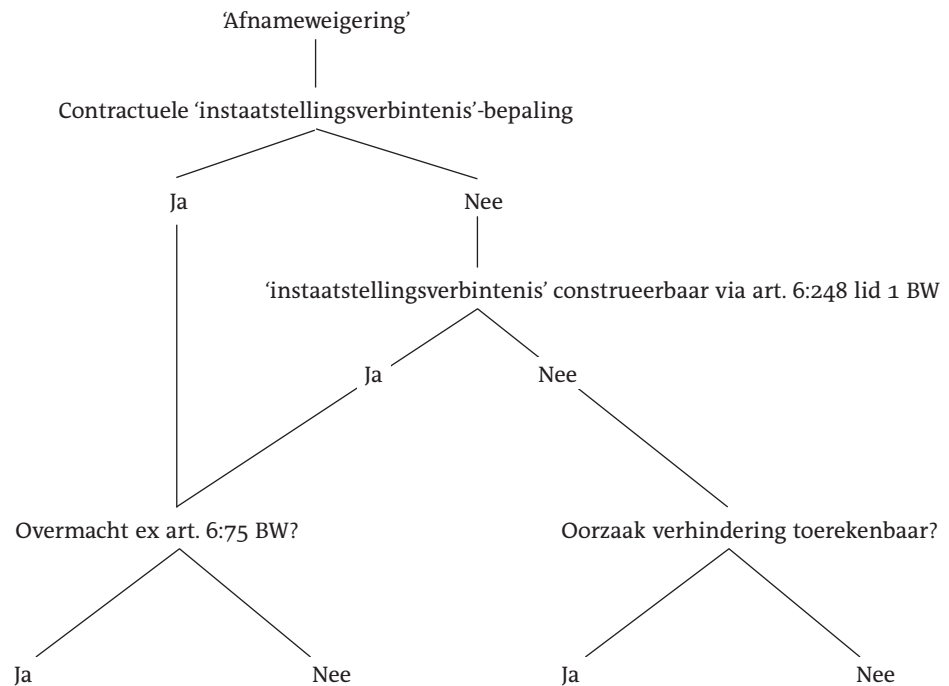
'Afnameweigering'

Contractuele 'instaatstellingsverbintenis'-bepaling

Ja

Nee

'instaatstellingsverbintenis' construeerbaar via art. 6:248 lid 1 BW

Ja

Nee

Overmacht ex art. 6:75 BW?

Oorzaak verhindering toerekenbaar?

Ja

Nee

Ja

Nee